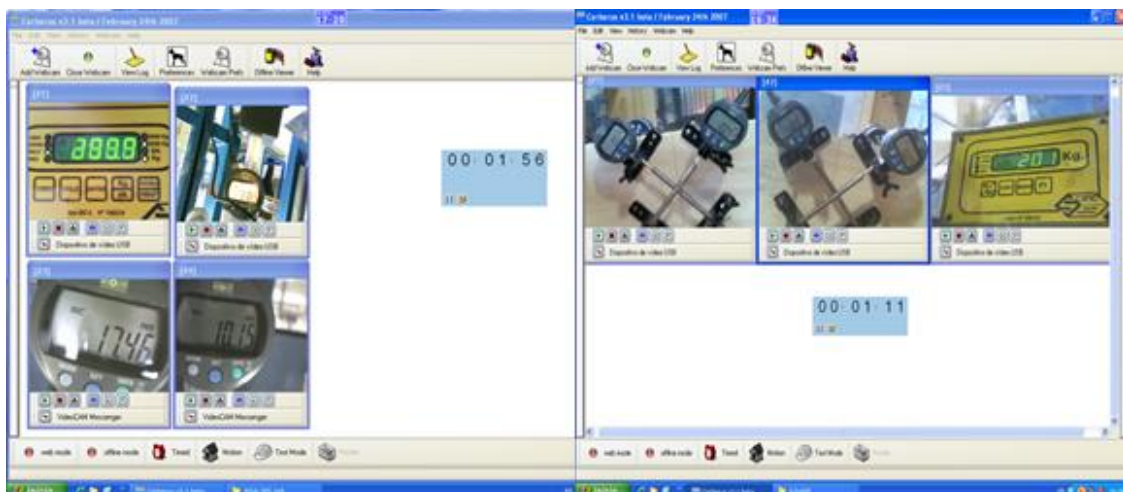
Camerano v3.1 beta / February 24th 2007

Add Webcam Close Webcam View Log Preferences Webcam Path Offline Viewer Help

[1]

888.8

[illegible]

Dispositivo de vídeo USB

Dispositivo de vídeo USB

00 01 56

17.46

10.15

VideoCAM Messenger

VideoCAM Messenger

web mode offline mode Timed Motion Text Mode

Camerano v3.1 beta / February 24th 2007

File Edit View History Webcam Help

Add Webcam Close Webcam View Log Preferences Webcam Path Offline Viewer Help

20 Kg.

Dispositivo de vídeo USB

Dispositivo de vídeo USB

Dispositivo de vídeo USB

00 01 11

web mode offline mode Timed Motion Text Mode